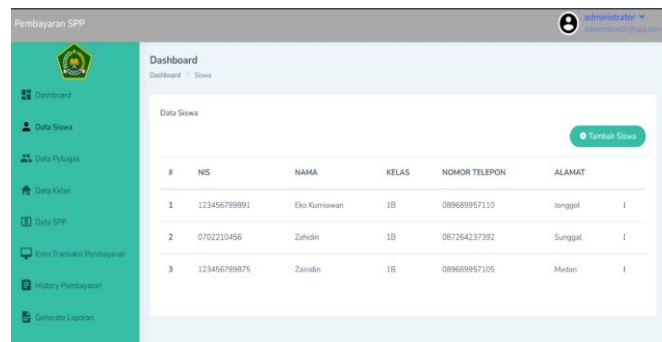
Pembayaran SPP

administrator
administrator@spp.com

Dashboard
Data Siswa
Data Petugas
Data Kelas
Data SPP
Entri Transaksi Pembayaran
History Pembayaran
Generate Laporan

Dashboard
Dashboard > Siswa

Data Siswa

Tambah Siswa

| # | NIS | NAMA | KELAS | NOMOR TELEPON | ALAMAT | |
|---|---|---|---|---|---|---|
| 1 | 123456789891 | Eko Kurniawan | 1B | 089689957110 | Jonggol | ⁝ |
| 2 | 0702210456 | Zahidin | 1B | 087264237392 | Sunggal | ⁝ |
| 3 | 123456789875 | Zainidin | 1B | 089689957105 | Medan | ⁝ |